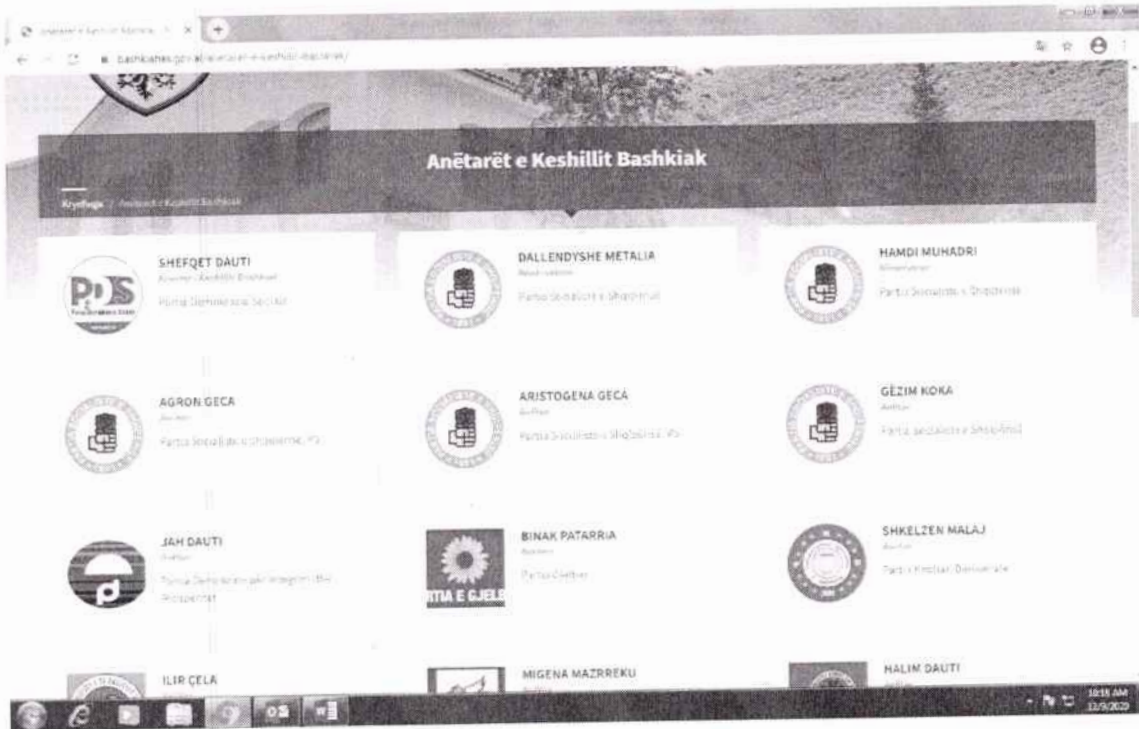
Anëtarët e Keshillit Bashkiak

Kryefaqja / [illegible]

SHEFQET DAUTI
Kryetar i Keshillit Bashkiak
Partia Demokratike Sociale

DALLENDYSHE METALIA
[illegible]
Partia Socialiste e Shqipërisë

HAMDI MUHADRI
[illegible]
Partia Socialiste e Shqipërisë

AGRON GECA
Anëtar
Partia Socialiste e Shqipërisë, PS

ARISTOGENA GECA
Anëtar
Partia Socialiste e Shqipërisë, PS

GËZIM KOKA
Anëtar
Partia Socialiste e Shqipërisë

JAH DAUTI
Anëtar
Partia Demokratike për Integrim dhe Prosperitet

BINAK PATARRIA
Anëtar
Partia Gjelbër

SHKELZEN MALAJ
Anëtar
Partia Kristian Demokrate

ILIR ÇELA

MIGENA MAZRREKU

HALIM DAUTI